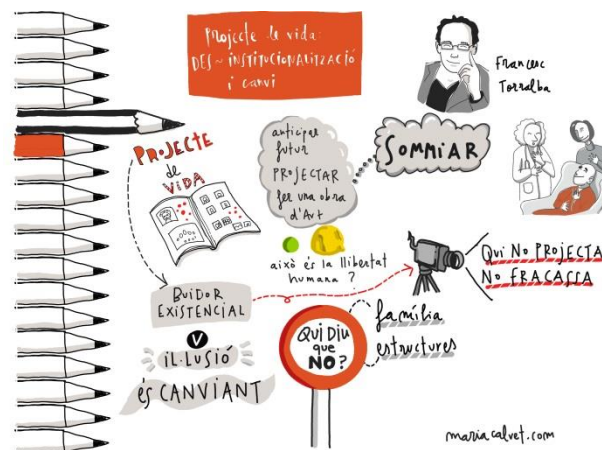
Projecte de vida: DES-INSTITUCIONALITZACIÓ i canvi

Francesc Torralba

PROJECTE de VIDA

anticipar futur PROJECTAR fer una obra d'Art

SOMMIAR

això és la llibertat humana?

QUI NO PROJECTA NO FRACASSA

BUIDOR EXISTENCIAL

V

IL·LUSIÓ

és CANVIANT

QUI DIU que NO?

família

estructures

mariacalvet.com